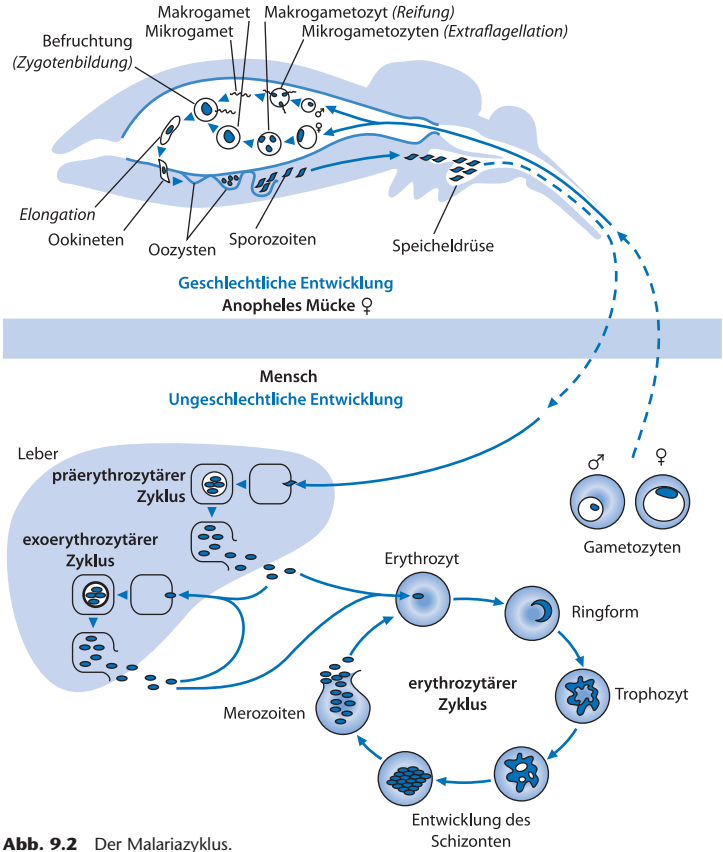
Makrogamet
Mikrogamet
Makrogametozyt (Reifung)
Mikrogametozyten (Extraflagellation)
Befruchtung
(Zygotenbildung)
♂
♀
Elongation
Ookineten
Oozysten
Sporozoiten
Speicheldrüse

Geschlechtliche Entwicklung
Anopheles Mücke ♀

Mensch
Ungeschlechtliche Entwicklung

Leber
präerythrozytärer Zyklus
exoerythrozytärer Zyklus
♂
♀
Gametozyten
Erythrozyt
Ringform
Trophozyt
erythrozytärer Zyklus
Merozoiten
Entwicklung des Schizonten

Abb. 9.2 Der Malariazyklus.